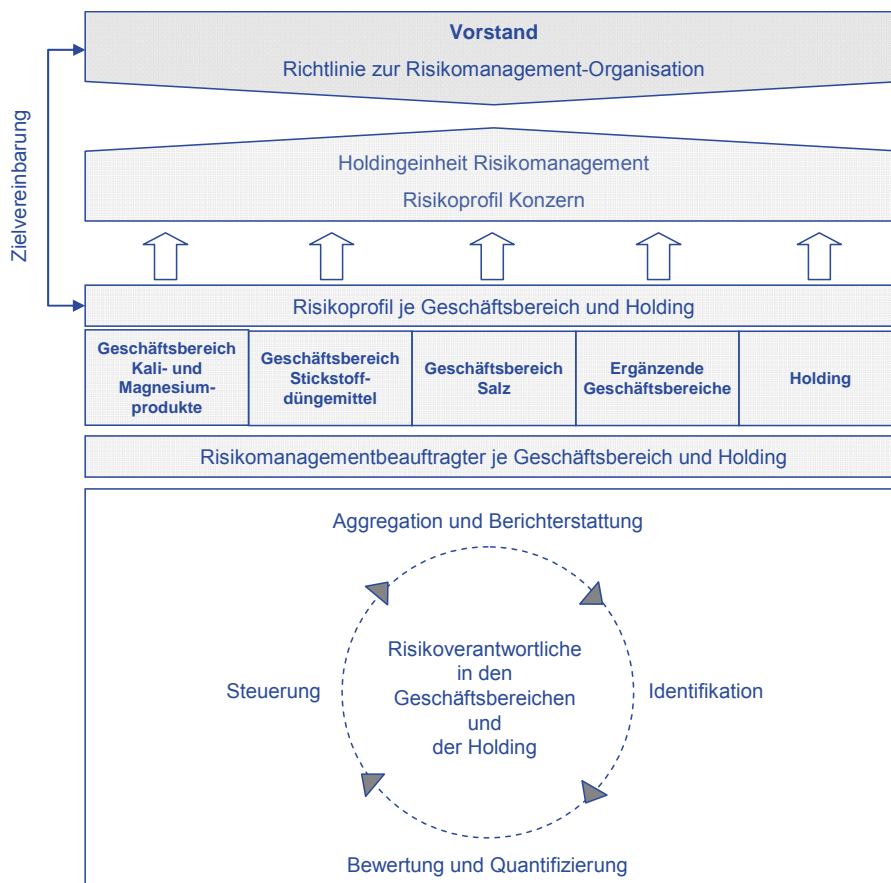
Vorstand
Richtlinie zur Risikomanagement-Organisation

Zielvereinbarung

Holdingeinheit Risikomanagement
Risikoprofil Konzern

Risikoprofil je Geschäftsbereich und Holding

| Geschäftsbereich Kali- und Magnesiumprodukte | Geschäftsbereich Stickstoffdüngemittel | Geschäftsbereich Salz | Ergänzende Geschäftsbereiche | Holding |
|---|---|---|---|---|

Risikomanagementbeauftragter je Geschäftsbereich und Holding

Aggregation und Berichterstattung

Steuerung

Risikoverantwortliche in den Geschäftsbereichen und der Holding

Identifikation

Bewertung und Quantifizierung